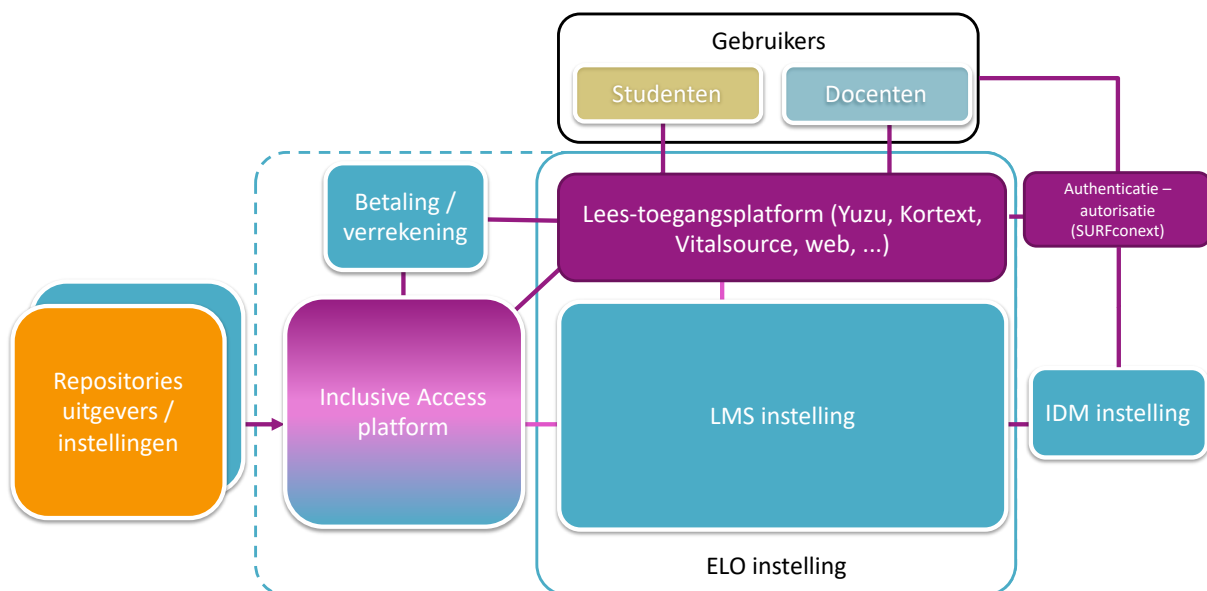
Gebruikers

Studenten

Docenten

Betaling / verrekening

Lees-toegangsplatform (Yuzu, Kortext, Vitalsource, web, ...)

Authenticatie – autorisatie (SURFconext)

Repositories uitgevers / instellingen

Inclusive Access platform

LMS instelling

IDM instelling

ELO instelling